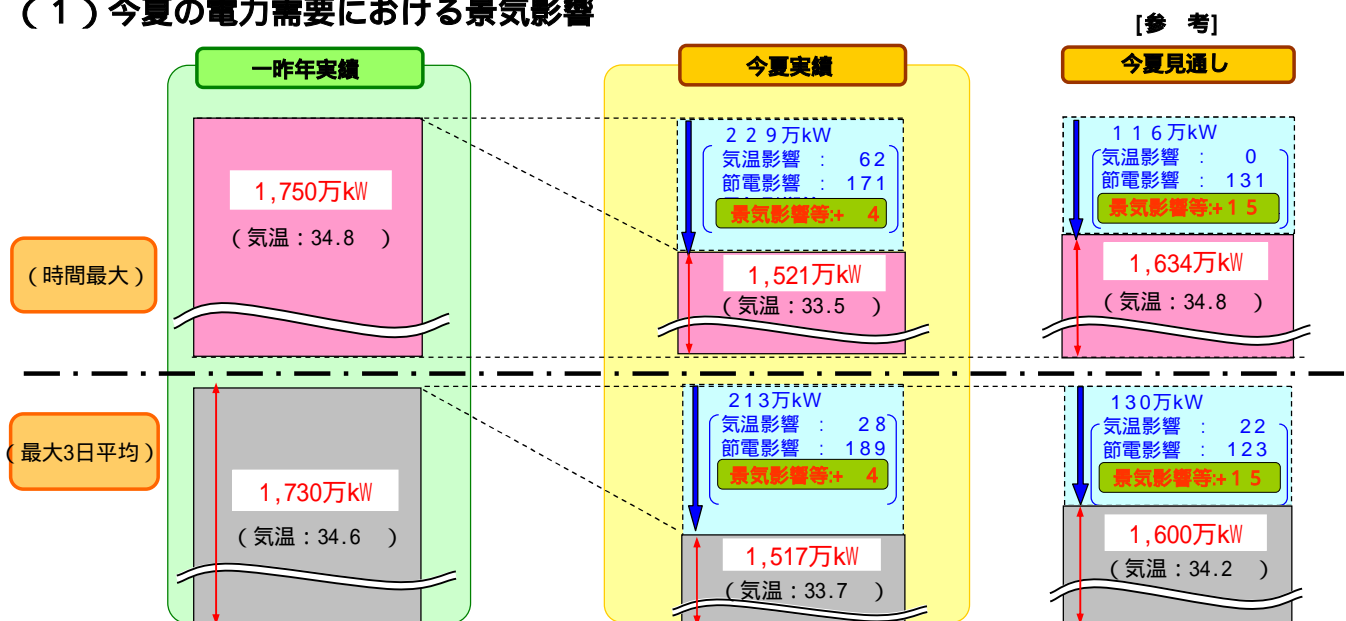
（１）今夏の電力需要における景気影響

[参　考]

一昨年実績

今夏実績

今夏見通し

（時間最大）

1,750万kW
（気温：34.8　）

２２９万kW
気温影響　：　62
節電影響　：　171
景気影響等:+　4

1,521万kW
（気温：33.5　）

１１６万kW
気温影響　：　0
節電影響　：　131
景気影響等:+１５

1,634万kW
（気温：34.8　）

（最大3日平均）

1,730万kW
（気温：34.6　）

213万kW
気温影響　：　28
節電影響　：　189
景気影響等:+　4

1,517万kW
（気温：33.7　）

130万kW
気温影響　：　22
節電影響　：　123
景気影響等:+１５

1,600万kW
（気温：34.2　）